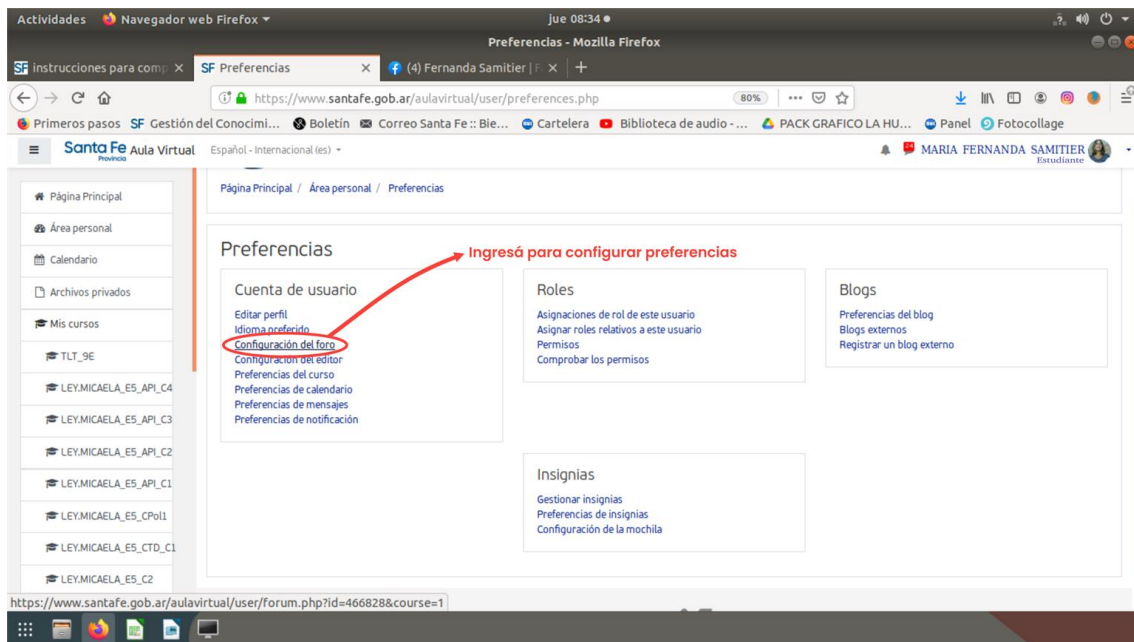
Actividades Navegador web Firefox ▾ jue 08:34 ●

Preferencias - Mozilla Firefox

SF instrucciones para comp × SF Preferencias × (4) Fernanda Samitier | F × +

https://www.santafe.gob.ar/aulavirtual/user/preferences.php 80% ··· 

Primeros pasos SF Gestión del Conocimi... Boletín Correo Santa Fe :: Bie... Cartelera Biblioteca de audio - ... PACK GRAFICO LA HU... Panel Fotocollage

Santa Fe Provincia Aula Virtual Español - Internacional (es) ▾ MARIA FERNANDA SAMITIER Estudiante

Página Principal
Área personal
Calendario
Archivos privados
Mis cursos
TLT_9E
LEY.MICAELA_E5_API_C4
LEY.MICAELA_E5_API_C3
LEY.MICAELA_E5_API_C2
LEY.MICAELA_E5_API_C1
LEY.MICAELA_E5_CPol1
LEY.MICAELA_E5_CTD_C1
LEY.MICAELA_E5_C2

Página Principal / Área personal / Preferencias

Preferencias

Ingresá para configurar preferencias

Cuenta de usuario
Editar perfil
Idioma preferido
Configuración del foro
Configuración del editor
Preferencias del curso
Preferencias de calendario
Preferencias de mensajes
Preferencias de notificación

Roles
Asignaciones de rol de este usuario
Asignar roles relativos a este usuario
Permisos
Comprobar los permisos

Blogs
Preferencias del blog
Blogs externos
Registrar un blog externo

Insignias
Gestionar insignias
Preferencias de insignias
Configuración de la mochila

https://www.santafe.gob.ar/aulavirtual/user/forum.php?id=466828&course=1